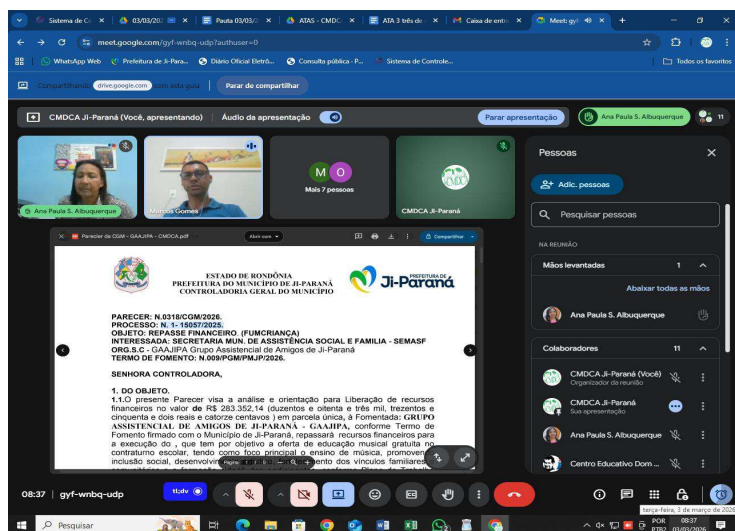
Sistema de C | 03/03/20 | Pauta 03/03/2 | ATAS - CMDC | ATA 3 três de | Caixa de entr | Meet: gyf

meet.google.com/gyf-wnbq-udp?authuser=0

WhatsApp Web | Prefeitura de Ji-Para... | Diário Oficial Eletrô... | Consulta pública - P... | Sistema de Controle... | Todos os favoritos

Compartilhando drive.google.com com esta guia | Parar de compartilhar

CMDCA Ji-Paraná (Você, apresentando) | Áudio da apresentação | Parar apresentação | Ana Paula S. Albuquerque | 11

Ana Paula S. Albuquerque | Marcos Gomes | M O Mais 7 pessoas | CMDCA Ji-Paraná

Parecer da CGM - GAAJIPA - CMDCA.pdf | Abrir com | Compartilhar

ESTADO DE RONDÔNIA
PREFEITURA DO MUNICÍPIO DE JI-PARANÁ
CONTROLADORIA GERAL DO MUNICÍPIO

PREFEITURA DE Ji-Paraná

PARECER: N.0318/CGM/2026.
PROCESSO: N. 1- 15057/2025.
OBJETO: REPASSE FINANCEIRO (FUMCRIANÇA)
INTERESSADA: SECRETARIA MUN. DE ASSISTÊNCIA SOCIAL E FAMILIA - SEMASF
ORG.S.C - GAAJIPA Grupo Assistencial de Amigos de Ji-Paraná
TERMO DE FOMENTO: N.009/PGM/PMJP/2026.

SENHORA CONTROLADORA,

1. DO OBJETO.
1.1.O presente Parecer visa a análise e orientação para Liberação de recursos financeiros no valor de R$ 283.352,14 (duzentos e oitenta e três mil, trezentos e cinquenta e dois reais e catorze centavos ) em parcela única, à Fomentada: GRUPO ASSISTENCIAL DE AMIGOS DE JI-PARANÁ - GAAJIPA, conforme Termo de Fomento firmado com o Município de Ji-Paraná, repassará recursos financeiros para a execução do , que tem por objetivo a oferta de educação musical gratuita no contraturno escolar, tendo como foco principal o ensino de música, promovendo inclusão social, desenvolvi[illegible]ento dos vínculos familiares

Página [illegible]

Pessoas
Adic. pessoas
Pesquisar pessoas
NA REUNIÃO
Mãos levantadas 1
Abaixar todas as mãos
Ana Paula S. Albuquerque
Colaboradores 11
CMDCA Ji-Paraná (Você) Organizador da reunião
CMDCA Ji-Paraná Sua apresentação
Ana Paula S. Albuquerque
Centro Educativo Dom ...

08:37 | gyf-wnbq-udp

Pesquisar
POR PTB2 08:37 terça-feira, 3 de março de 2026 03/03/2026